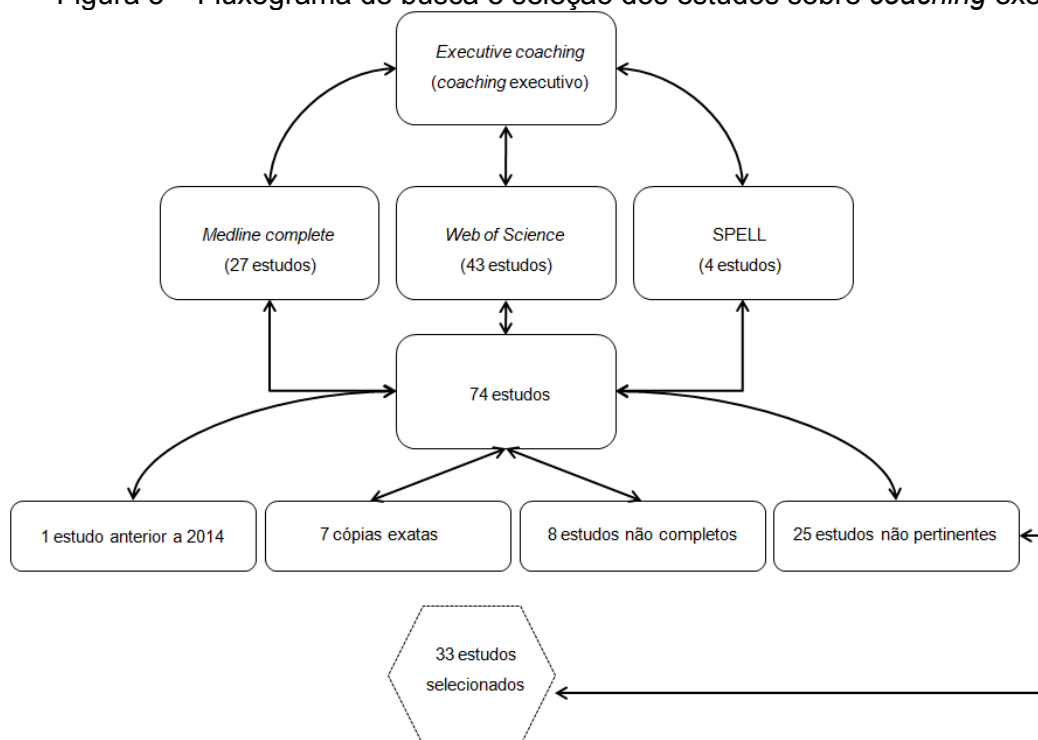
Figura 3 – Fluxograma de busca e seleção dos estudos sobre *coaching* exe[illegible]

*Executive coaching* (*coaching* executivo)

*Medline complete* (27 estudos)

*Web of Science* (43 estudos)

SPELL (4 estudos)

74 estudos

1 estudo anterior a 2014

7 cópias exatas

8 estudos não completos

25 estudos não pertinentes

33 estudos selecionados